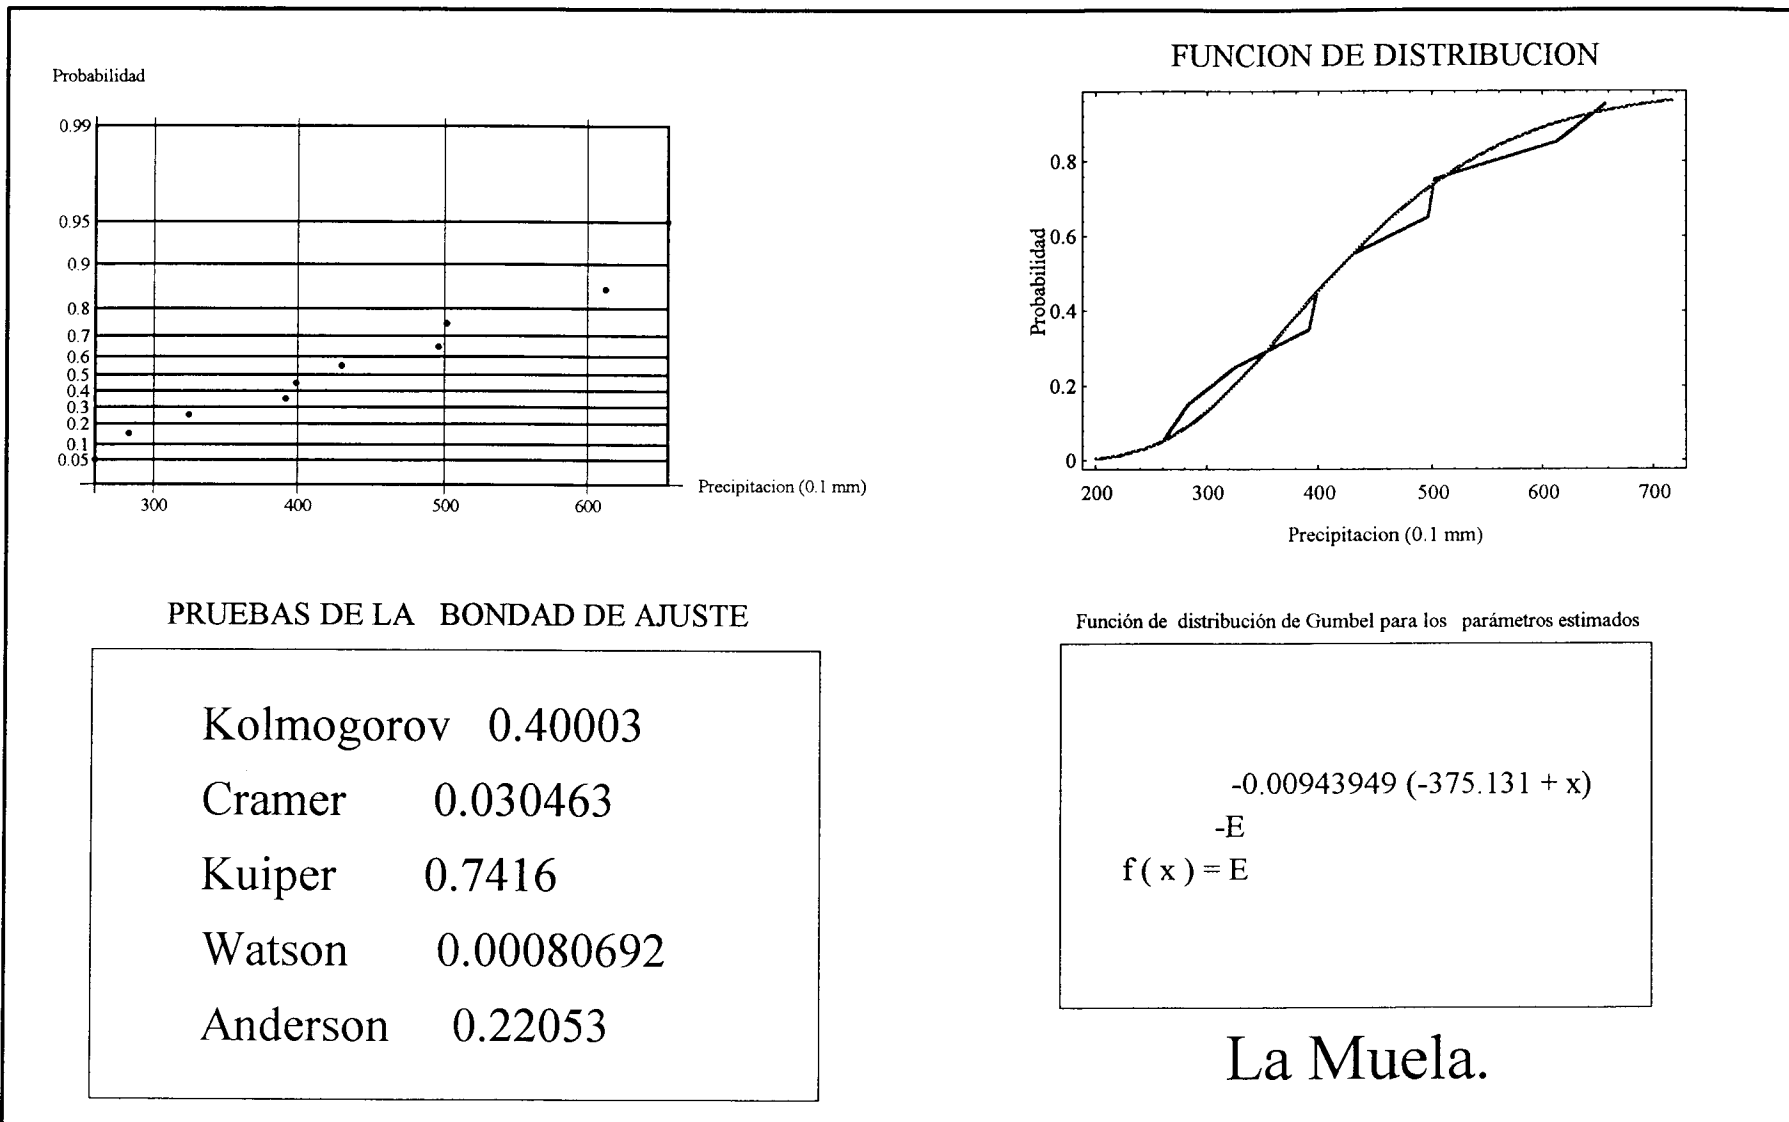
Probabilidad

0.99
0.95
0.9
0.8
0.7
0.6
0.5
0.4
0.3
0.2
0.1
0.05

300 400 500 600

Precipitacion (0.1 mm)

FUNCION DE DISTRIBUCION

Probabilidad

0.8
0.6
0.4
0.2
0

200 300 400 500 600 700

Precipitacion (0.1 mm)

PRUEBAS DE LA BONDAD DE AJUSTE

| | |
|---|---|
| Kolmogorov | 0.40003 |
| Cramer | 0.030463 |
| Kuiper | 0.7416 |
| Watson | 0.00080692 |
| Anderson | 0.22053 |

Función de distribución de Gumbel para los parámetros estimados

-0.00943949 (-375.131 + x)
-E
f ( x ) = E

La Muela.